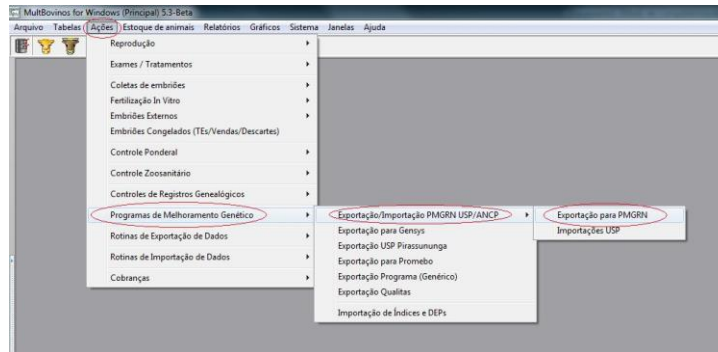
MultBovinos for Windows (Principal) 5.3-Beta

Arquivo Tabelas Ações Estoque de animais Relatórios Gráficos Sistema Janelas Ajuda

Reprodução
Exames / Tratamentos
Coletas de embriões
Fertilização In Vitro
Embriões Externos
Embriões Congelados (TEs/Vendas/Descartes)
Controle Ponderal
Controle Zoosanitário
Controles de Registros Genealógicos
Programas de Melhoramento Genético
Rotinas de Exportação de Dados
Rotinas de Importação de Dados
Cobranças

Exportação/Importação PMGRN USP/ANCP
Exportação para Gensys
Exportação USP Pirassununga
Exportação para Promebo
Exportação Programa (Genérico)
Exportação Qualitas
Importação de Índices e DEPs

Exportação para PMGRN
Importações USP